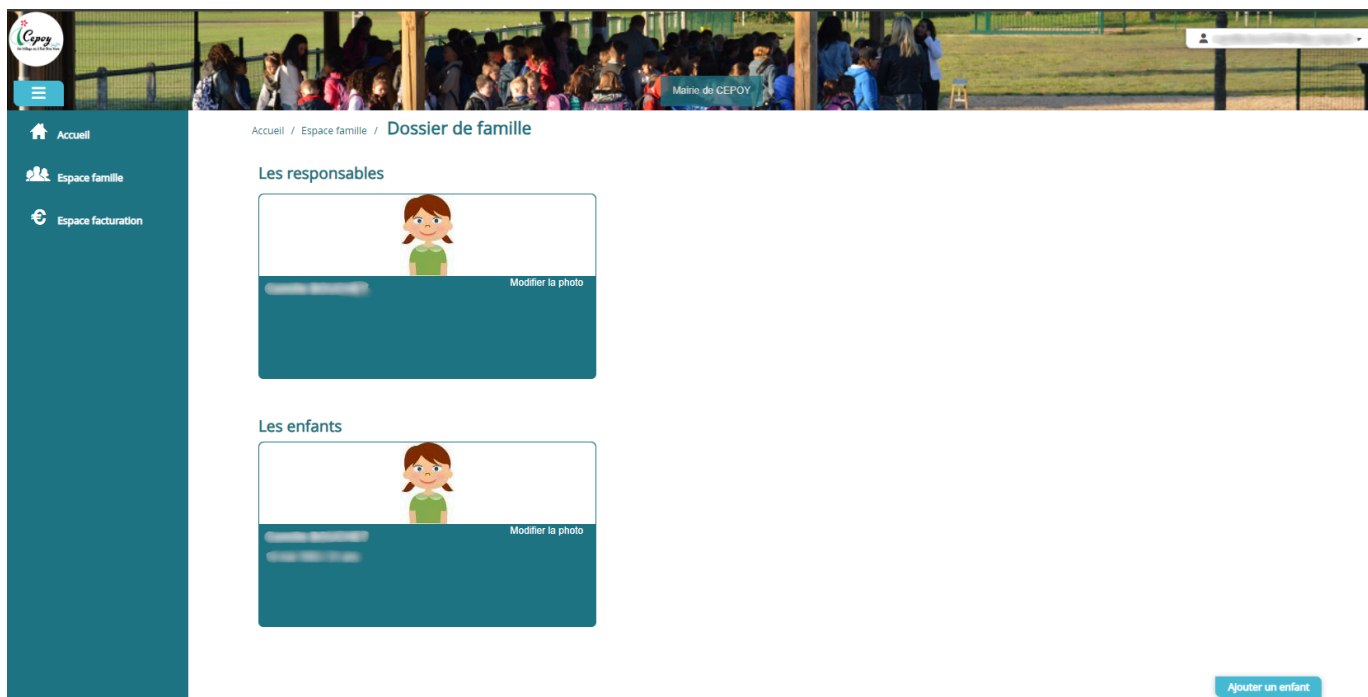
Cepoy

Mairie de CEPOY

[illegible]

Accueil

Espace famille

Espace facturation

Accueil / Espace famille / Dossier de famille

Les responsables

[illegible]

Modifier la photo

Les enfants

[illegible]

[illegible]

Modifier la photo

Ajouter un enfant